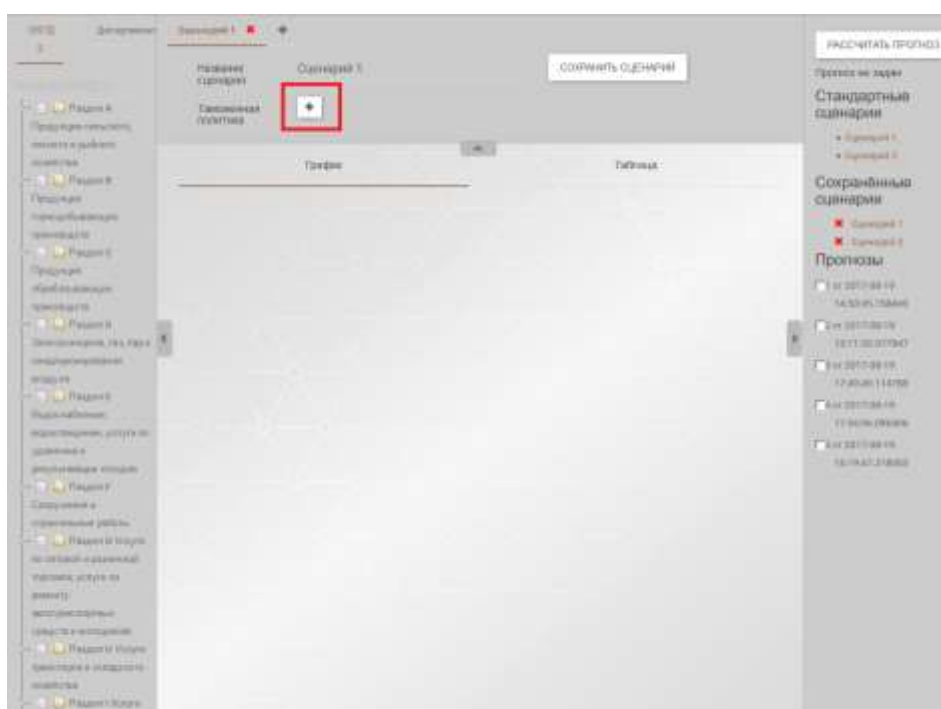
ОКПД 2	Документ	Сценарий 1	+

Название сценария	Сценарий 1	СОХРАНИТЬ СЦЕНАРИЙ

Таможенная политика	+

Графики	Таблица

Раздел A Продукция сельского, лесного и рыбного хозяйства
Раздел B Продукция горнодобывающих производств
Раздел C Продукция обрабатывающих производств
Раздел D Электроэнергия, газ, пар и кондиционирование воздуха
Раздел E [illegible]
Раздел F Сооружения и строительные работы
Раздел G Услуги по оптовой и розничной торговле; услуги по ремонту автотранспортных средств и мотоциклов
Раздел H Услуги транспорта и складского хозяйства
Раздел I Услуги

РАССЧИТАТЬ ПРОГНОЗ

Прогноз не задан

Стандартные сценарии
• Сценарий 1
• Сценарий 2

Сохранённые сценарии
Сценарий 1
Сценарий 2

Прогнозы
1 от 2017-08-19 14:53:45.758446
2 от 2017-08-19 15:11:30.077847
3 от 2017-08-19 17:49:40.114788
4 от 2017-08-19 17:54:06.086406
5 от 2017-08-19 18:19:47.318652